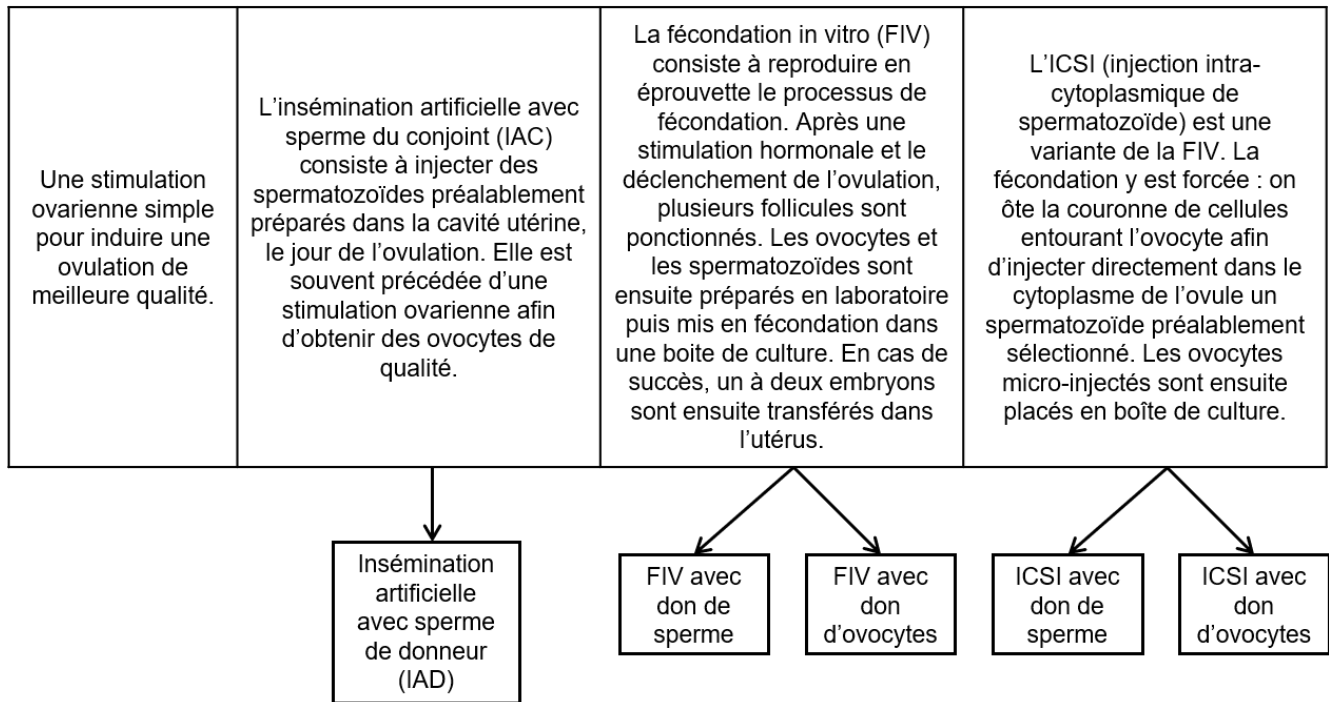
| Une stimulation ovarienne simple pour induire une ovulation de meilleure qualité. | L'insémination artificielle avec sperme du conjoint (IAC) consiste à injecter des spermatozoïdes préalablement préparés dans la cavité utérine, le jour de l'ovulation. Elle est souvent précédée d'une stimulation ovarienne afin d'obtenir des ovocytes de qualité. | La fécondation in vitro (FIV) consiste à reproduire en éprouvette le processus de fécondation. Après une stimulation hormonale et le déclenchement de l'ovulation, plusieurs follicules sont ponctionnés. Les ovocytes et les spermatozoïdes sont ensuite préparés en laboratoire puis mis en fécondation dans une boite de culture. En cas de succès, un à deux embryons sont ensuite transférés dans l'utérus. | L'ICSI (injection intra-cytoplasmique de spermatozoïde) est une variante de la FIV. La fécondation y est forcée : on ôte la couronne de cellules entourant l'ovocyte afin d'injecter directement dans le cytoplasme de l'ovule un spermatozoïde préalablement sélectionné. Les ovocytes micro-injectés sont ensuite placés en boîte de culture. |
|---|---|---|---|

Insémination artificielle avec sperme de donneur (IAD)

FIV avec don de sperme

FIV avec don d'ovocytes

ICSI avec don de sperme

ICSI avec don d'ovocytes